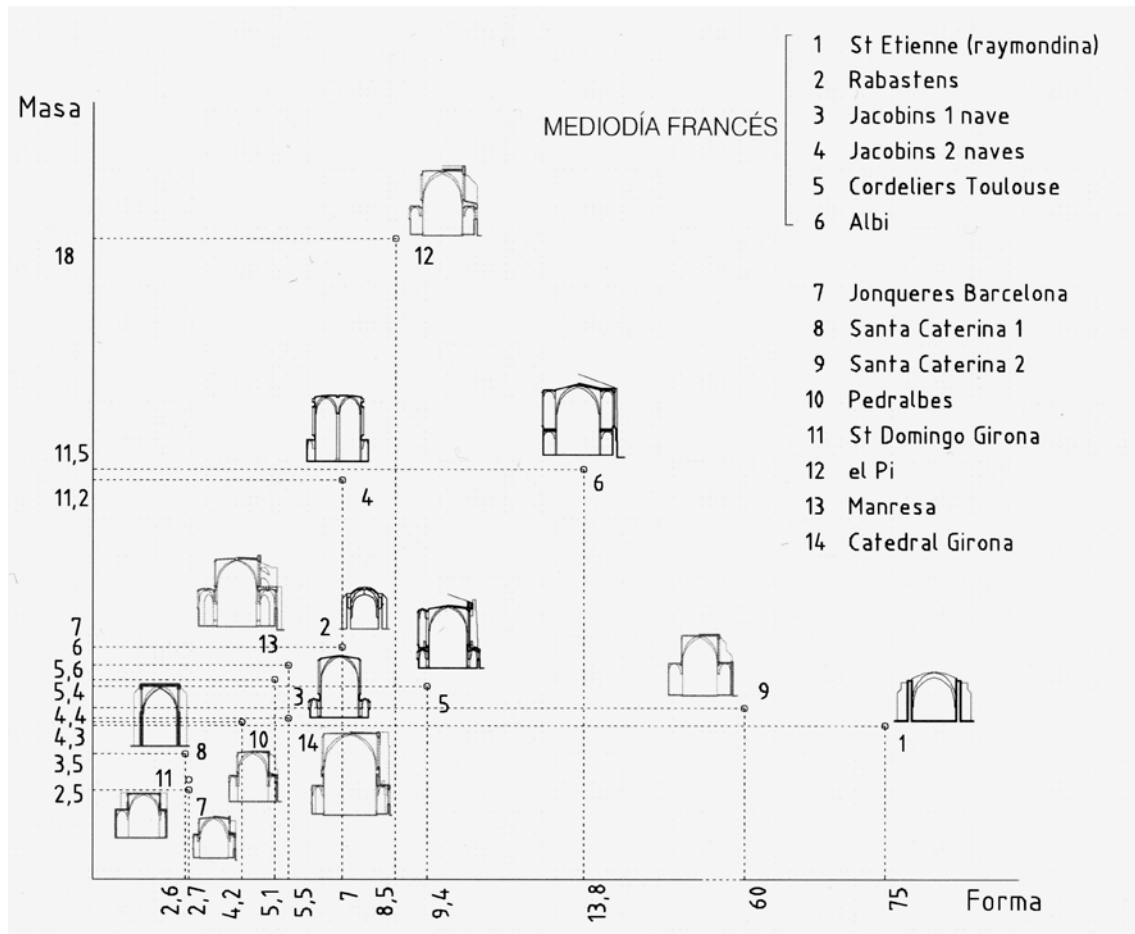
Masa

MEDIODÍA FRANCÉS

1 St Etienne (raymondina)
2 Rabastens
3 Jacobins 1 nave
4 Jacobins 2 naves
5 Cordeliers Toulouse
6 Albi

7 Jonqueres Barcelona
8 Santa Caterina 1
9 Santa Caterina 2
10 Pedralbes
11 St Domingo Girona
12 el Pi
13 Manresa
14 Catedral Girona

18
11,5
11,2
7
6
5,6
5,4
4,4
4,3
3,5
2,5

12
4
6
2
13
3
5
9
1
14
8
10
11
7

2,6
2,7
4,2
5,1
5,5
7
8,5
9,4
13,8
60
75

Forma